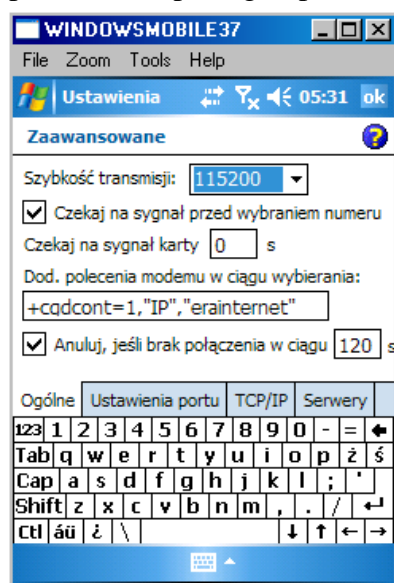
WINDOWSMOBILE37

File Zoom Tools Help

Ustawienia 05:31 ok

Zaawansowane

Szybkość transmisji: 115200

Czekaj na sygnał przed wybraniem numeru

Czekaj na sygnał karty 0 s

Dod. polecenia modemu w ciągu wybierania:

+cgdcont=1,"IP","erainternet"

Anuluj, jeśli brak połączenia w ciągu 120 s

Ogólne | Ustawienia portu | TCP/IP | Serwery

| 123 | 1 | 2 | 3 | 4 | 5 | 6 | 7 | 8 | 9 | 0 | - | = | ← |
|---|---|---|---|---|---|---|---|---|---|---|---|---|---|
| Tab | q | w | e | r | t | y | u | i | o | p | ż | ś | |
| Cap | a | s | d | f | g | h | j | k | l | ; | ' | | |
| Shift | z | x | c | v | b | n | m | , | . | / | ↵ | | |
| Ctl | áü | ¿ | \ | | | | ↓ | ↑ | ← | → | | | |